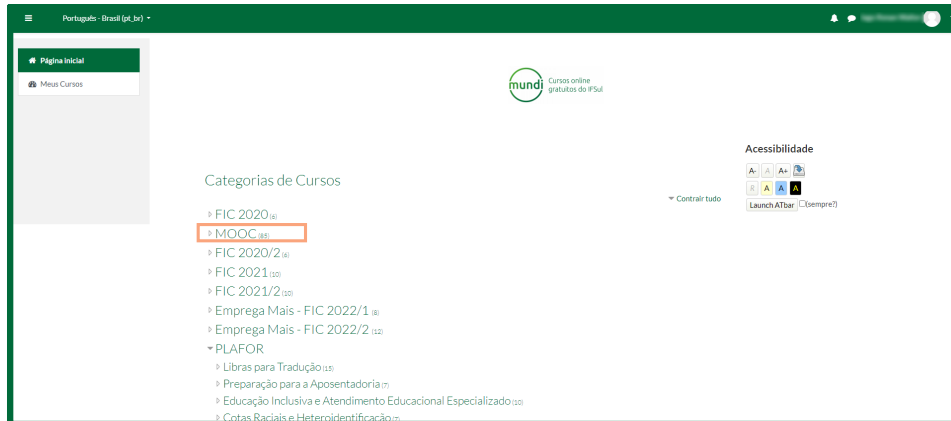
Português - Brasil (pt_br)

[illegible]

Página inicial

Meus Cursos

mundi Cursos online gratuitos do IFSul

Acessibilidade

A- A A+

R A A A

Launch ATbar (sempre?)

Categorias de Cursos

Contrair tudo

FIC 2020 (6)

MOOC (65)

FIC 2020/2 (6)

FIC 2021 (10)

FIC 2021/2 (10)

Emprega Mais - FIC 2022/1 (8)

Emprega Mais - FIC 2022/2 (12)

PLAFOR

Libras para Tradução (15)

Preparação para a Aposentadoria (7)

Educação Inclusiva e Atendimento Educacional Especializado (10)

Cotas Raciais e Heteroidentificação (7)